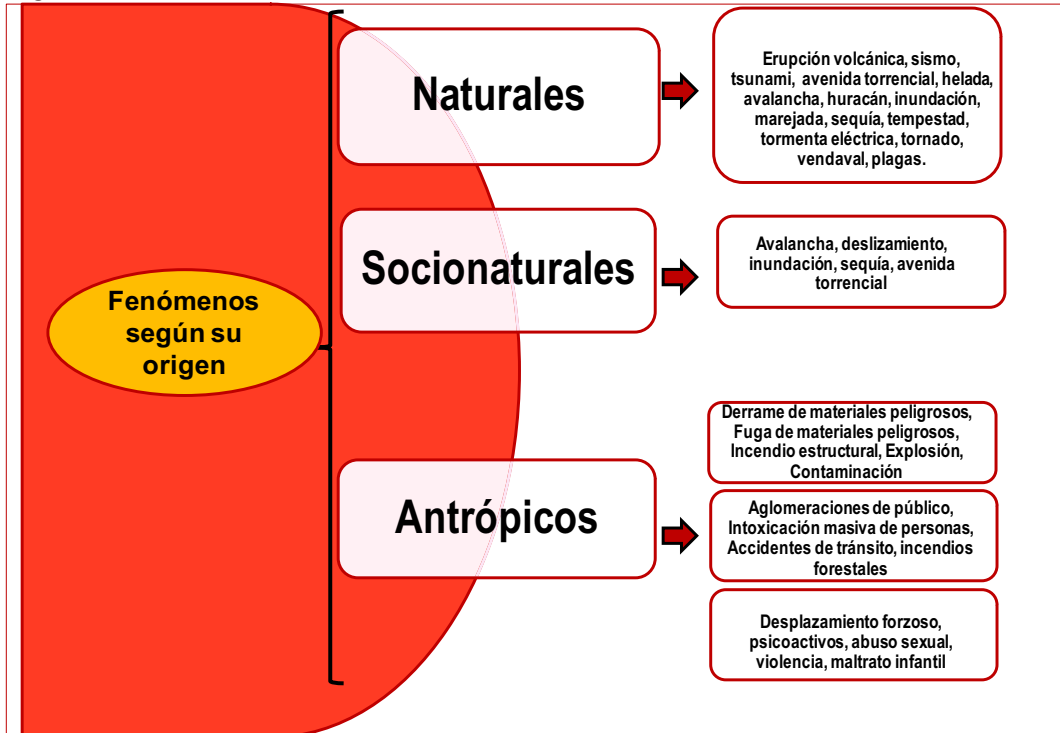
Fenómenos según su origen

Naturales

Erupción volcánica, sismo, tsunami, avenida torrencial, helada, avalancha, huracán, inundación, marejada, sequía, tempestad, tormenta eléctrica, tornado, vendaval, plagas.

Socionaturales

Avalancha, deslizamiento, inundación, sequía, avenida torrencial

Antrópicos

Derrame de materiales peligrosos, Fuga de materiales peligrosos, Incendio estructural, Explosión, Contaminación

Aglomeraciones de público, Intoxicación masiva de personas, Accidentes de tránsito, incendios forestales

Desplazamiento forzoso, psicoactivos, abuso sexual, violencia, maltrato infantil